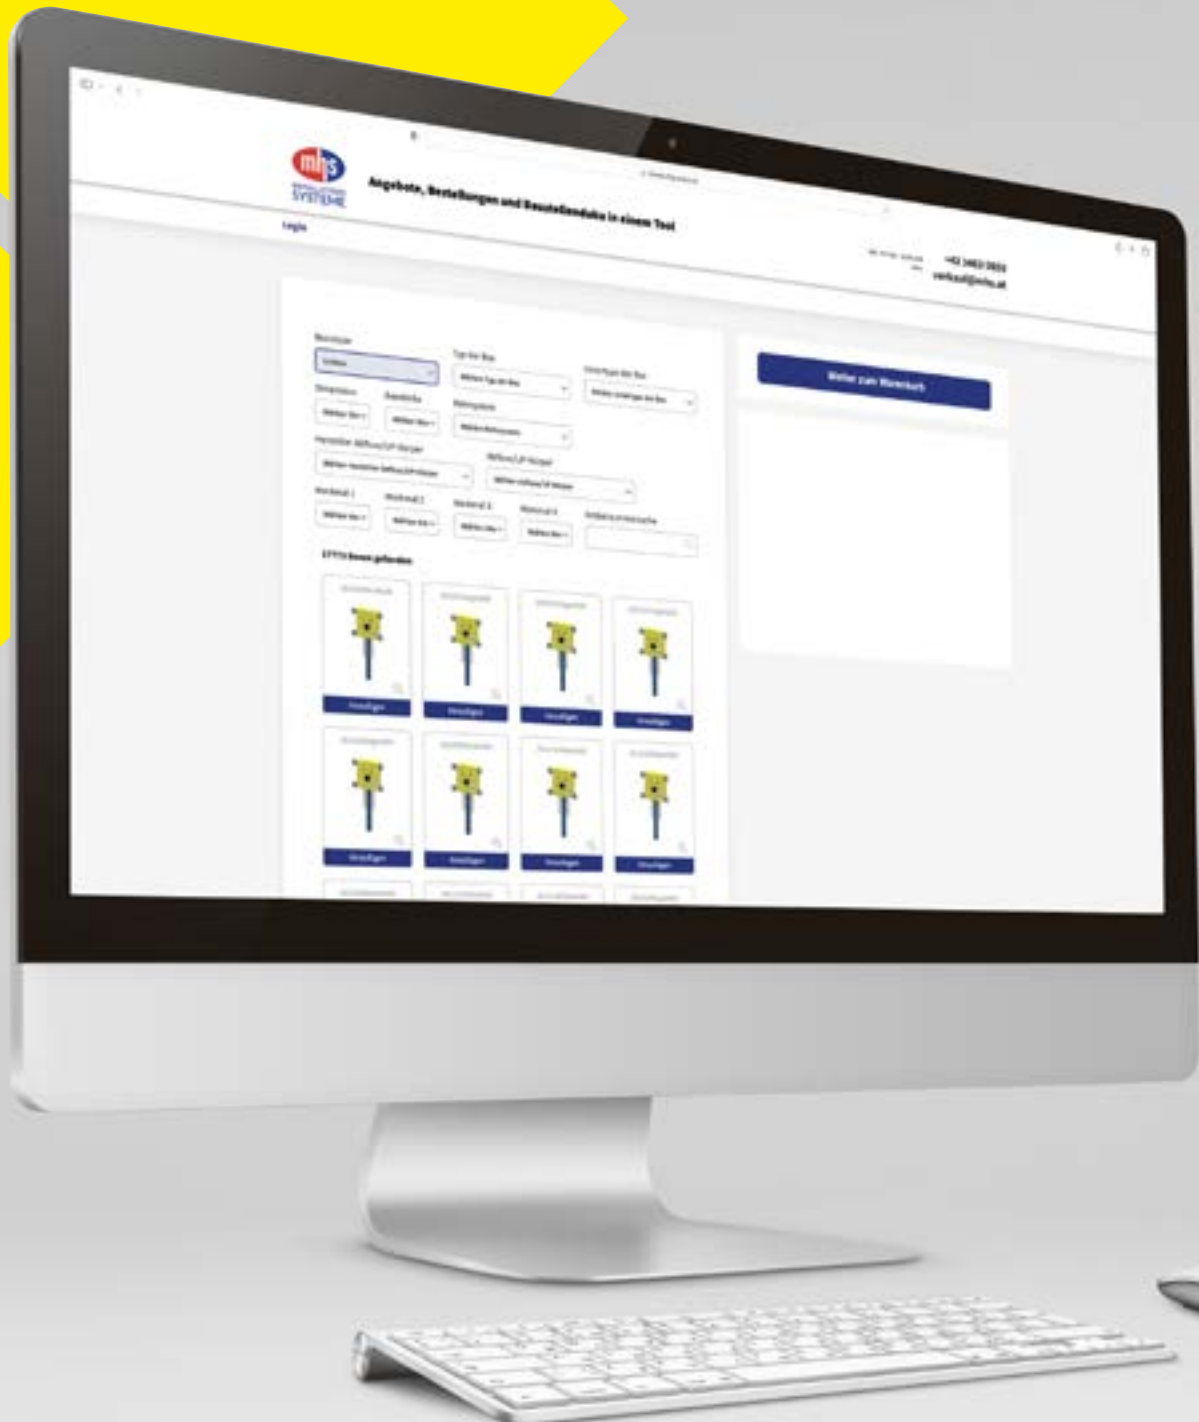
mhs

SYSTEME

Angebote, Bestellungen und Baustellendaten in einem Tool

Login

+43 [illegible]

verkauf@mhs.at

Weiter zum Warenkorb

Boxen gefunden

Hinzufügen

Hinzufügen

Hinzufügen

Hinzufügen

Hinzufügen

Hinzufügen

Hinzufügen

Hinzufügen